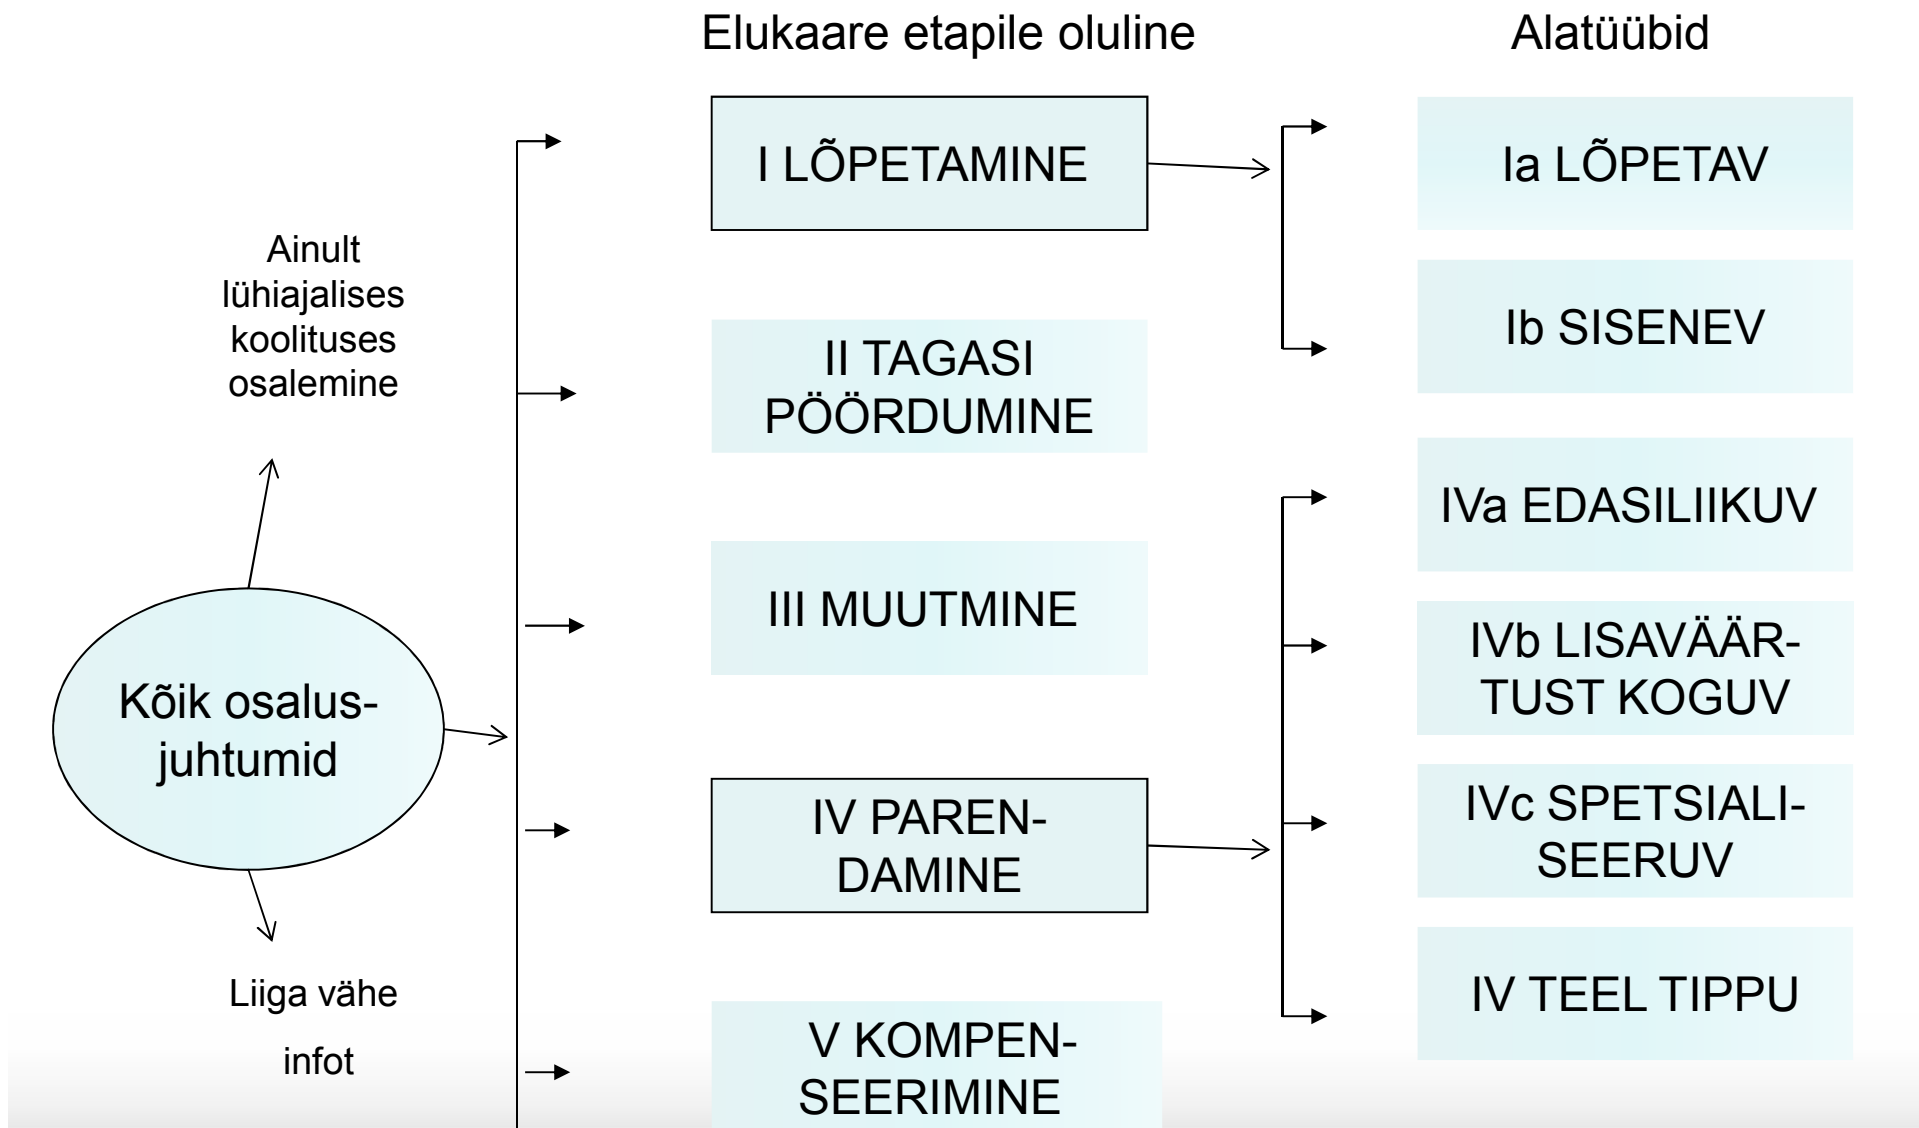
Elukaare etapile oluline

Alatüübid

Ainult lühiajalises koolituses osalemine

Kõik osalus-juhtumid

Liiga vähe

infot

I LÕPETAMINE

II TAGASI PÖÖRDUMINE

III MUUTMINE

IV PAREN-DAMINE

V KOMPEN-SEERIMINE

Ia LÕPETAV

Ib SISENEV

IVa EDASILIIKUV

IVb LISAVÄÄR-TUST KOGUV

IVc SPETSIALI-SEERUV

IV TEEL TIPPU